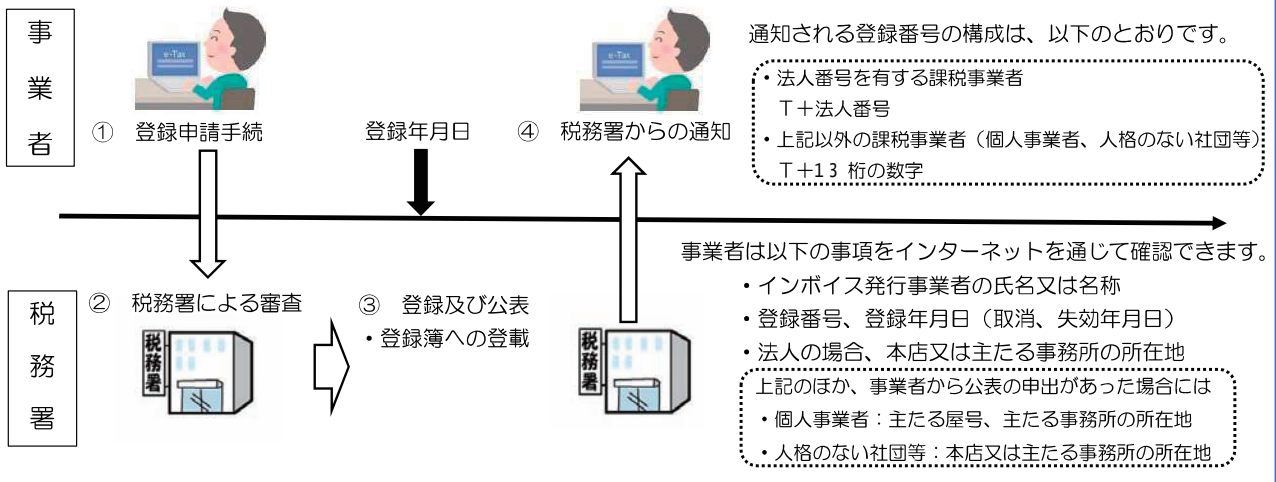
事業者

e-Tax

① 登録申請手続

登録年月日

e-Tax

④ 税務署からの通知

通知される登録番号の構成は、以下のとおりです。

・法人番号を有する課税事業者
T＋法人番号
・上記以外の課税事業者（個人事業者、人格のない社団等）
T＋13 桁の数字

事業者は以下の事項をインターネットを通じて確認できます。

・インボイス発行事業者の氏名又は名称
・登録番号、登録年月日（取消、失効年月日）
・法人の場合、本店又は主たる事務所の所在地

上記のほか、事業者から公表の申出があった場合には
・個人事業者：主たる屋号、主たる事務所の所在地
・人格のない社団等：本店又は主たる事務所の所在地

税務署

② 税務署による審査

税務署

③ 登録及び公表
・登録簿への登載

税務署